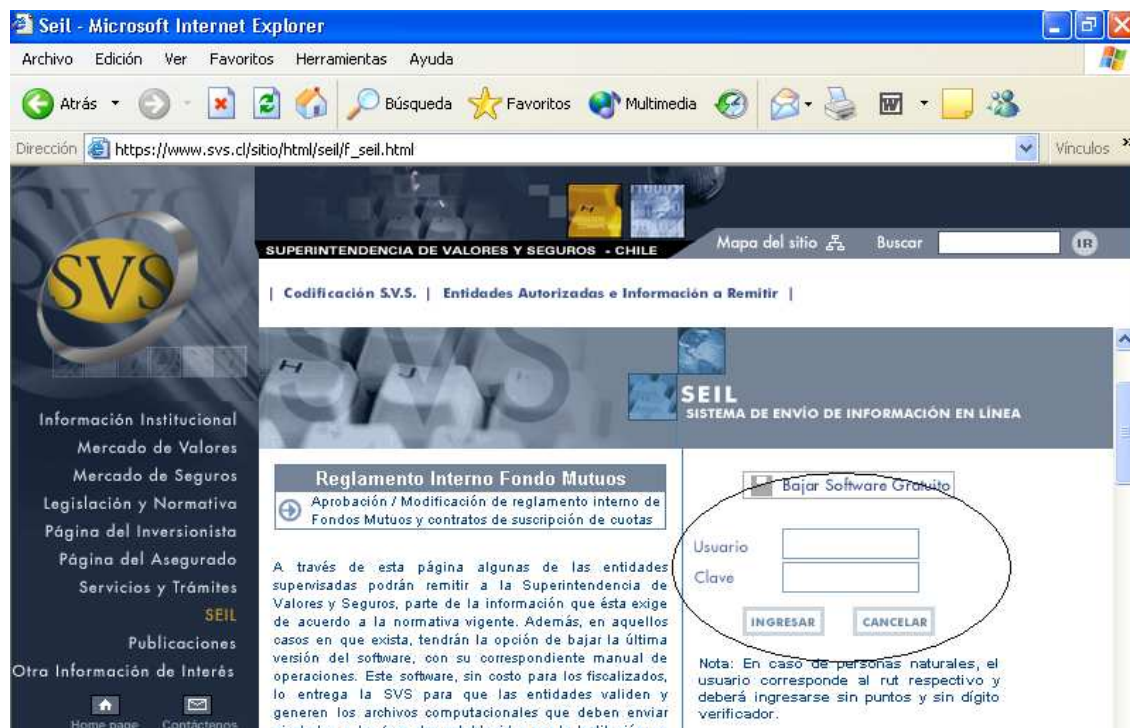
Seil - Microsoft Internet Explorer

Archivo Edición Ver Favoritos Herramientas Ayuda

Atrás Búsqueda Favoritos Multimedia

Dirección https://www.svs.cl/sitio/html/seil/f_seil.html Vínculos

SVS

SUPERINTENDENCIA DE VALORES Y SEGUROS - CHILE

Mapa del sitio Buscar IR

| Codificación S.V.S. | Entidades Autorizadas e Información a Remitir |

SEIL
SISTEMA DE ENVÍO DE INFORMACIÓN EN LÍNEA

Información Institucional
Mercado de Valores
Mercado de Seguros
Legislación y Normativa
Página del Inversionista
Página del Asegurado
Servicios y Trámites
SEIL
Publicaciones
Otra Información de Interés
Home page Contáctenos

Reglamento Interno Fondo Mutuos
Aprobación / Modificación de reglamento interno de Fondos Mutuos y contratos de suscripción de cuotas

A través de esta página algunas de las entidades supervisadas podrán remitir a la Superintendencia de Valores y Seguros, parte de la información que ésta exige de acuerdo a la normativa vigente. Además, en aquellos casos en que exista, tendrán la opción de bajar la última versión del software, con su correspondiente manual de operaciones. Este software, sin costo para los fiscalizados, lo entrega la SVS para que las entidades validen y generen los archivos computacionales que deben enviar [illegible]

Bajar Software Gratuito

Usuario
Clave

INGRESAR CANCELAR

Nota: En caso de personas naturales, el usuario corresponde al rut respectivo y deberá ingresarse sin puntos y sin dígito verificador.